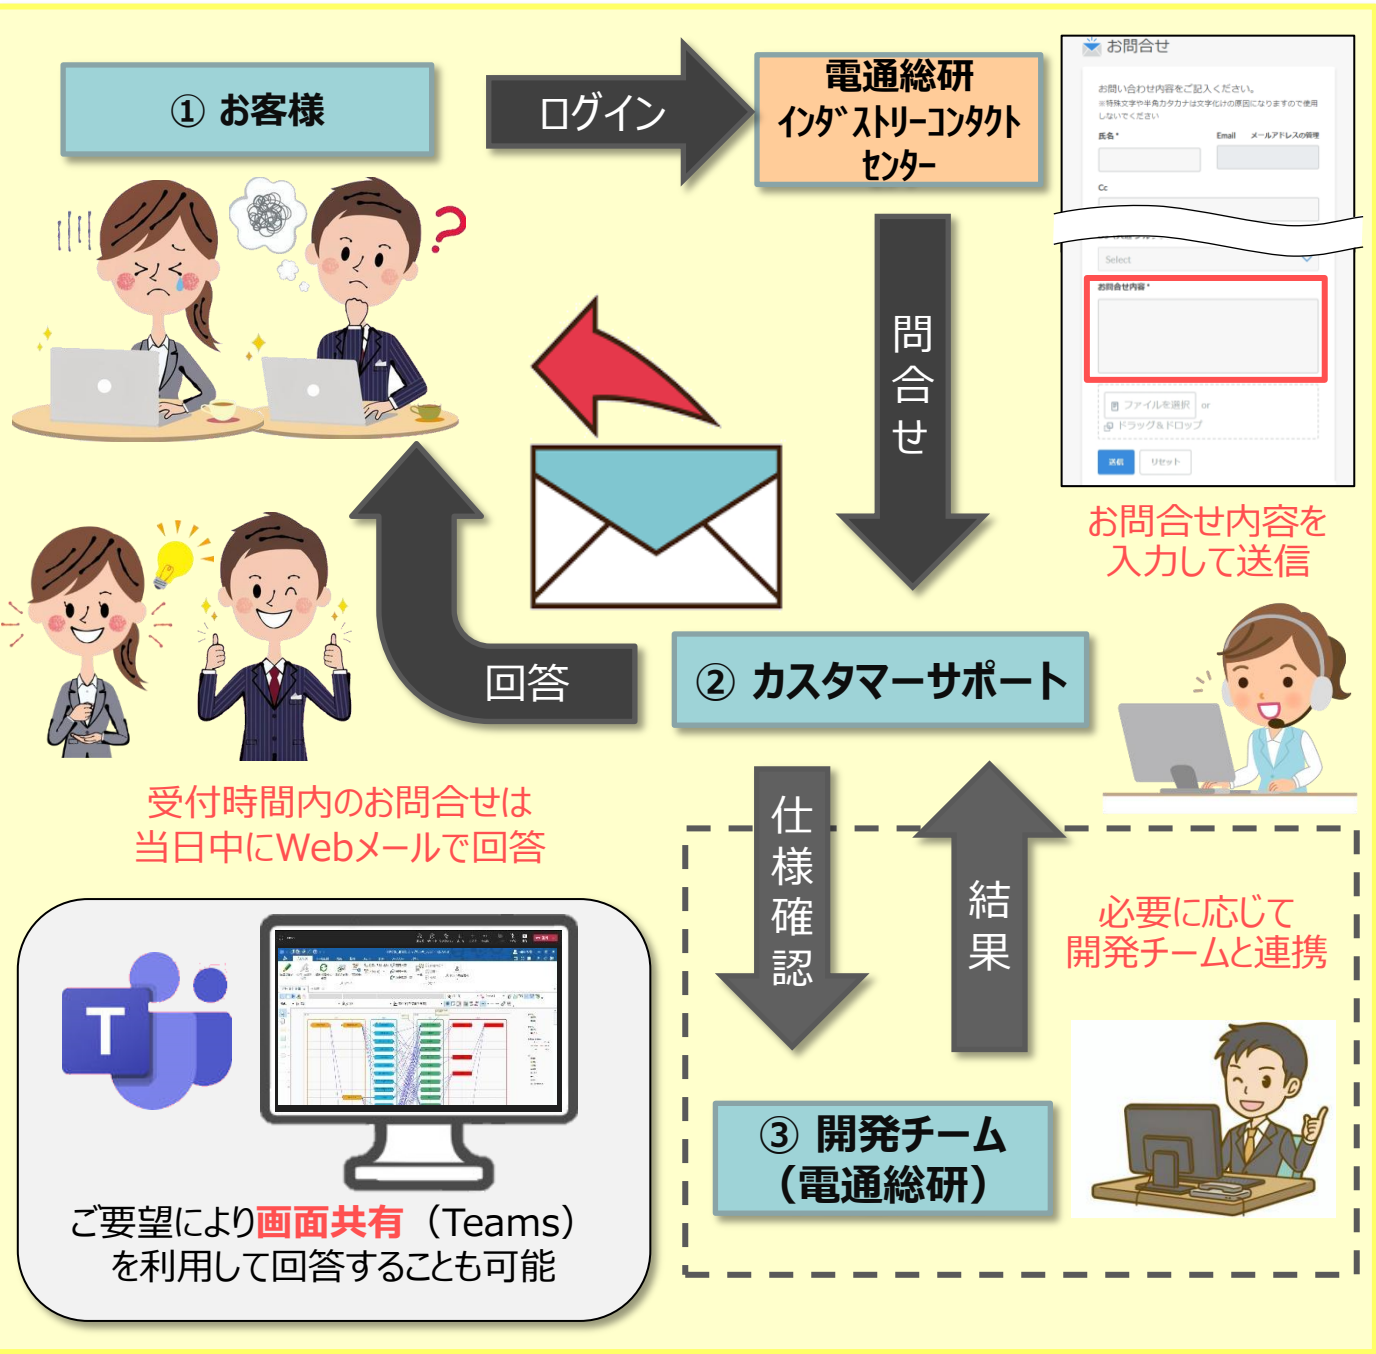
① お客様

ログイン

電通総研
ｲﾝﾀﾞｽﾄﾘｰｺﾝﾀｸﾄ
ｾﾝﾀｰ

お問合せ

お問い合わせ内容をご記入ください。
※特殊文字や半角カタカナは文字化けの原因になりますので使用しないでください

氏名*

Email メールアドレスの確認

Cc

Select

お問合せ内容*

ファイルを選択 or
ドラッグ＆ドロップ

送信 リセット

お問合せ内容を
入力して送信

問
合
せ

回答

② カスタマーサポート

受付時間内のお問合せは
当日中にWebメールで回答

仕
様
確
認

結
果

必要に応じて
開発チームと連携

③ 開発チーム
（電通総研）

ご要望により画面共有（Teams）
を利用して回答することも可能